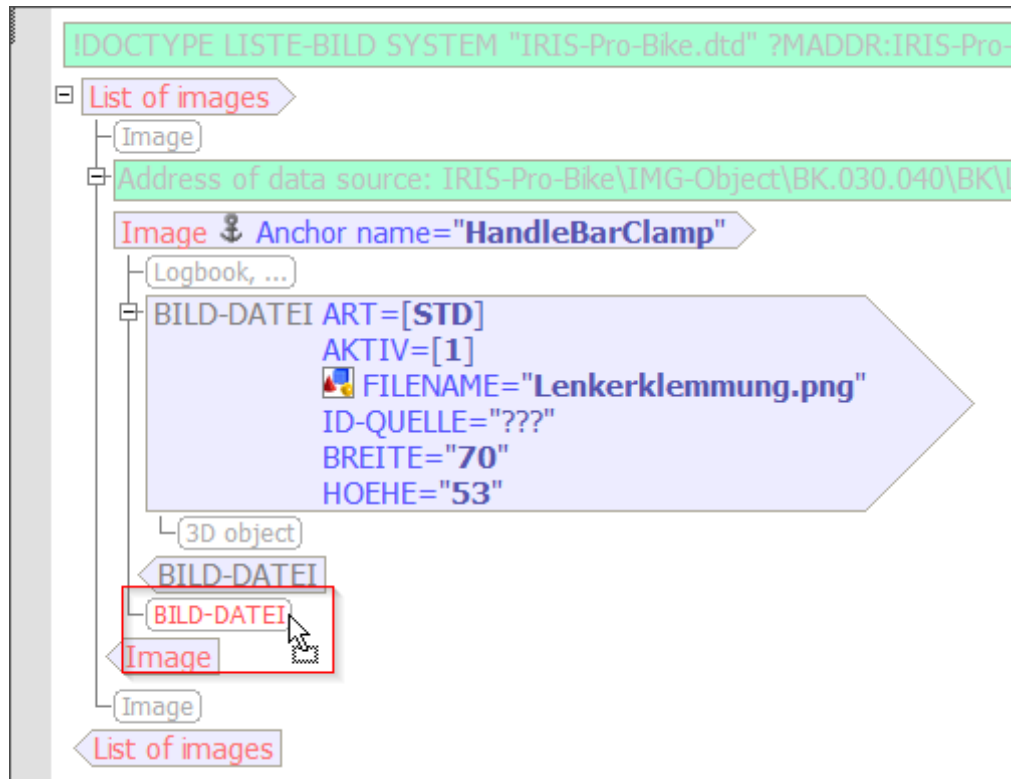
!DOCTYPE LISTE-BILD SYSTEM "IRIS-Pro-Bike.dtd" ?MADDR:IRIS-Pro-

List of images

Image

Address of data source: IRIS-Pro-Bike\IMG-Object\BK.030.040\BK\

Image Anchor name="HandleBarClamp"

Logbook, ...

BILD-DATEI ART=[STD]
AKTIV=[1]
FILENAME="Lenkerklemmung.png"
ID-QUELLE="???"
BREITE="70"
HOEHE="53"

3D object

BILD-DATEI

BILD-DATEI

Image

Image

List of images